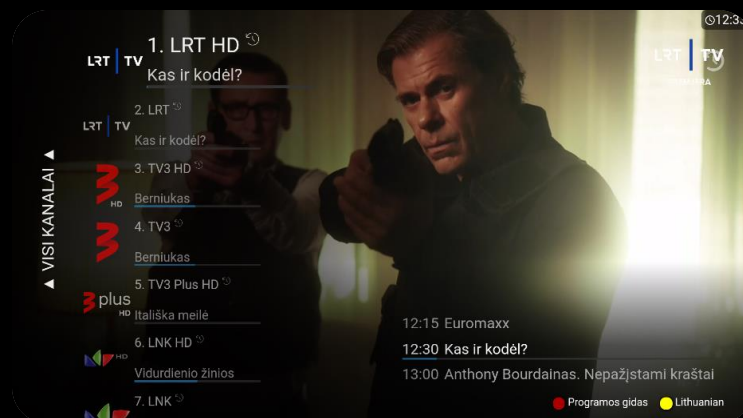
12:3

LRT | TV

1. LRT HD

Kas ir kodėl?

LRT | TV

2. LRT

Kas ir kodėl?

3 HD

3. TV3 HD

Berniukas

3

4. TV3

Berniukas

3 plus HD

5. TV3 Plus HD

Itališka meilė

HD

6. LNK HD

Vidurdienio žinios

7. LNK

▲ VISI KANALAI ▲

LRT | TV

12:15 Euromaxx

12:30 Kas ir kodėl?

13:00 Anthony Bourdainas. Nepažįstami kraštai

Programos gidas

Lithuanian